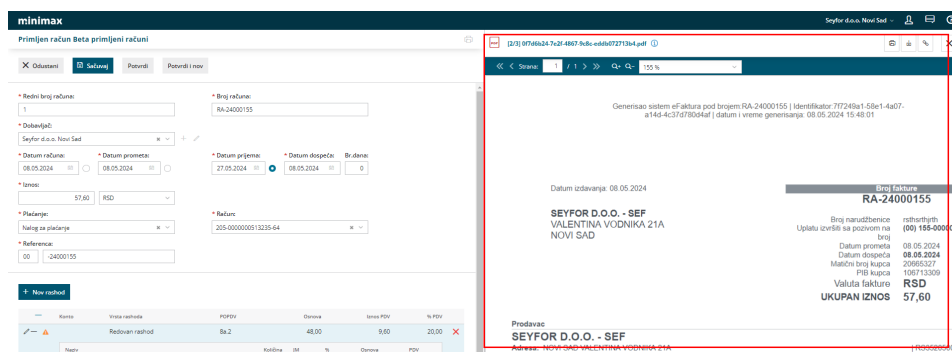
minimax

Seyfor d.o.o. Novi Sad

Primljen račun Beta primljeni računi

X Odustani
Sačuvaj
Potvrdi
Potvrdi i nov

* Redni broj računa:
1
* Broj računa:
RA-24000155
* Dobavljač:
Seyfor d.o.o. Novi Sad
* Datum računa:
08.05.2024
* Datum prometa:
08.05.2024
* Datum prijema:
27.05.2024
* Datum dospeća:
08.05.2024
Br.dana:
0
* Iznos:
57,60
RSD
* Plaćanje:
Nalog za plaćanje
* Račun:
205-0000000513235-64
* Referenca:
00
-24000155

+ Nov rashod

| | Konto | Vrsta rashoda | PDPDV | Osnova | Iznos PDV | % PDV | |
|---|---|---|---|---|---|---|---|
| | | Redovan rashod | 8a.2 | 48,00 | 9,60 | 20,00 | X |

Naziv Količina JM % Osnova PDV

[2/3] 0f7d6b24-7e2f-4867-9c8c-eddb072713b4.pdf

Strana: 1 / 1
155 %

Generisao sistem eFaktura pod brojem:RA-24000155 | Identifikator:7f7249a1-58e1-4a07-a14d-4c37d780d4af | datum i vreme generisanja: 08.05.2024 15:48:01

Datum izdavanja: 08.05.2024

SEYFOR D.O.O. - SEF
VALENTINA VODNIKA 21A
NOVI SAD

Broj fakture
RA-24000155

Broj narudžbenice rsthsrthjrth
Uplatu izvršiti sa pozivom na broj (00) 155-0000
Datum prometa 08.05.2024
Datum dospeća 08.05.2024
Matični broj kupca 20665327
PIB kupca 106713309
Valuta fakture RSD
UKUPAN IZNOS 57,60

Prodavac
SEYFOR D.O.O. - SEF
Adresa: NOVI SAD VALENTINA VODNIKA 21A